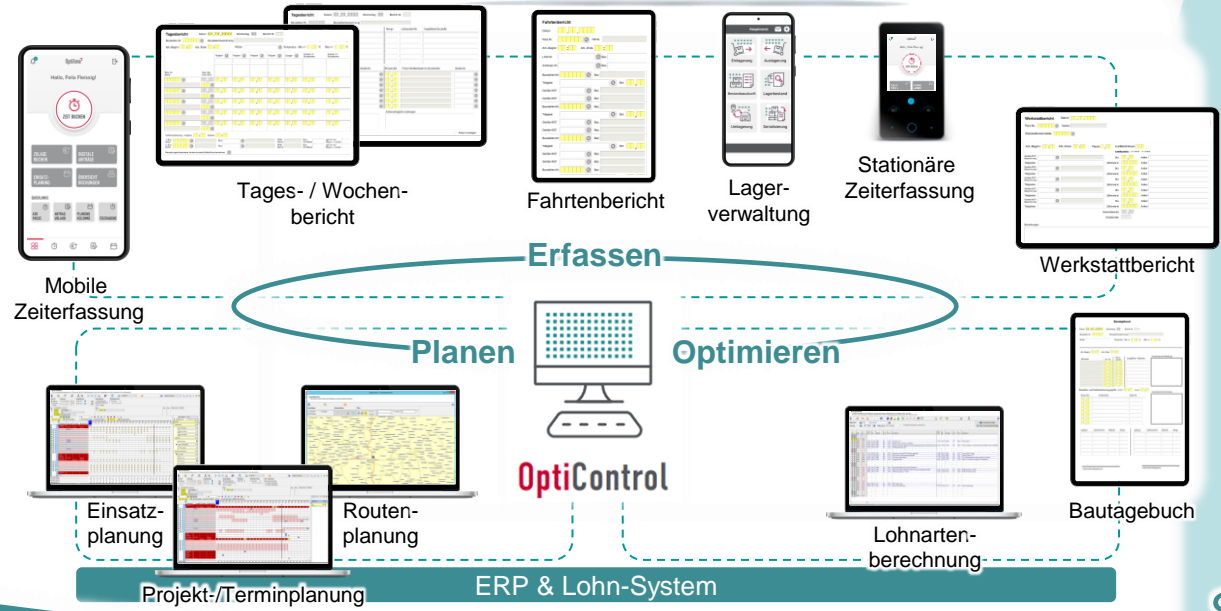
Tages- / Wochenbericht

Fahrtenbericht

Lagerverwaltung

Stationäre Zeiterfassung

Mobile Zeiterfassung

Werkstattbericht

Erfassen

Planen

Optimieren

OptiControl

Einsatzplanung

Routenplanung

Projekt-/Terminplanung

Lohnartenberechnung

Bautagebuch

ERP & Lohn-System

Hallo, Felix Fleissig!

ZEIT BUCHEN

Tagesbericht

Fahrtenbericht

Werkstattbericht

Einlagerung

Auslagerung

Lagerbestand

Umlagerung

Inventur

Bautagebuch